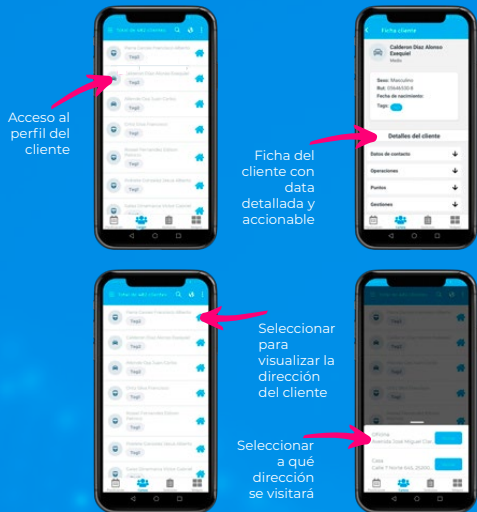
Acceso al perfil del cliente

Ficha cliente

Calderon Diaz Alonso Ezequiel

Sexo: Masculino

Fecha de nacimiento:

Tags:

Detalles del cliente

Datos de contacto

Operaciones

Puntos

Gestiones

Ficha del cliente con data detallada y accionable

Seleccionar para visualizar la dirección del cliente

Seleccionar a qué dirección se visitará

Oficina

Casa